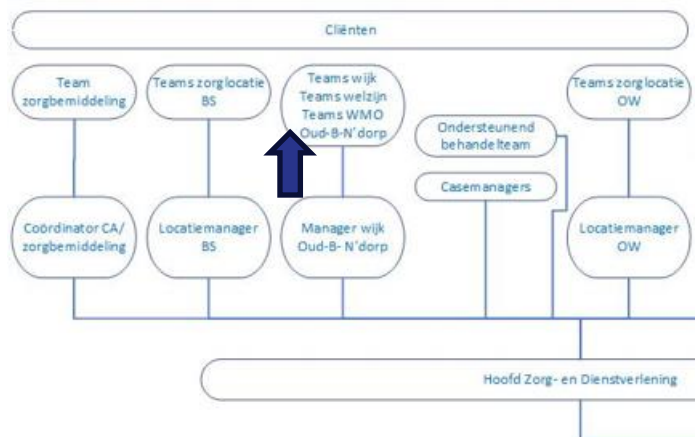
Cliënten

Team zorgbemiddeling

Teams zorglocatie BS

Teams wijk
Teams welzijn
Teams WMO
Oud-B-N'dorp

Ondersteunend behandelteam

Casemanagers

Teams zorglocatie OW

Coördinator CA/ zorgbemiddeling

Locatiemanager BS

Manager wijk Oud-B- N'dorp

Locatiemanager OW

Hoofd Zorg- en Dienstverlening